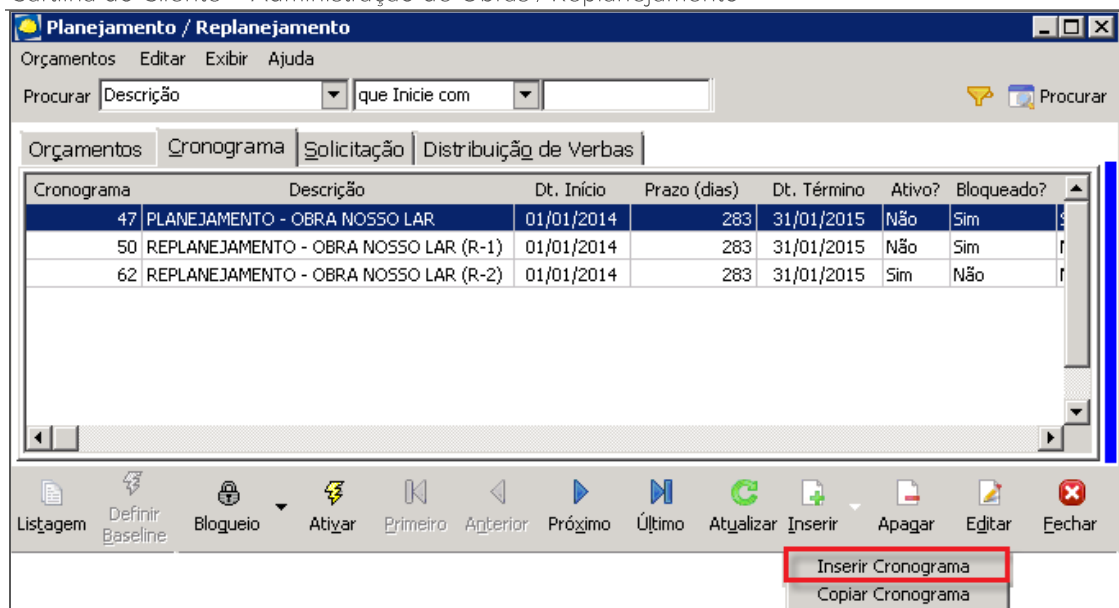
Planejamento / Replanejamento

Orçamentos Editar Exibir Ajuda

Procurar Descrição que Inicie com Procurar

Orçamentos Cronograma Solicitação Distribuição de Verbas

| Cronograma | Descrição | Dt. Início | Prazo (dias) | Dt. Término | Ativo? | Bloqueado? |
|---|---|---|---|---|---|---|
| 47 | PLANEJAMENTO - OBRA NOSSO LAR | 01/01/2014 | 283 | 31/01/2015 | Não | Sim |
| 50 | REPLANEJAMENTO - OBRA NOSSO LAR (R-1) | 01/01/2014 | 283 | 31/01/2015 | Não | Sim |
| 62 | REPLANEJAMENTO - OBRA NOSSO LAR (R-2) | 01/01/2014 | 283 | 31/01/2015 | Sim | Não |

Listagem Definir Baseline Bloqueio Ativar Primeiro Anterior Próximo Último Atualizar Inserir Apagar Editar Fechar

Inserir Cronograma
Copiar Cronograma